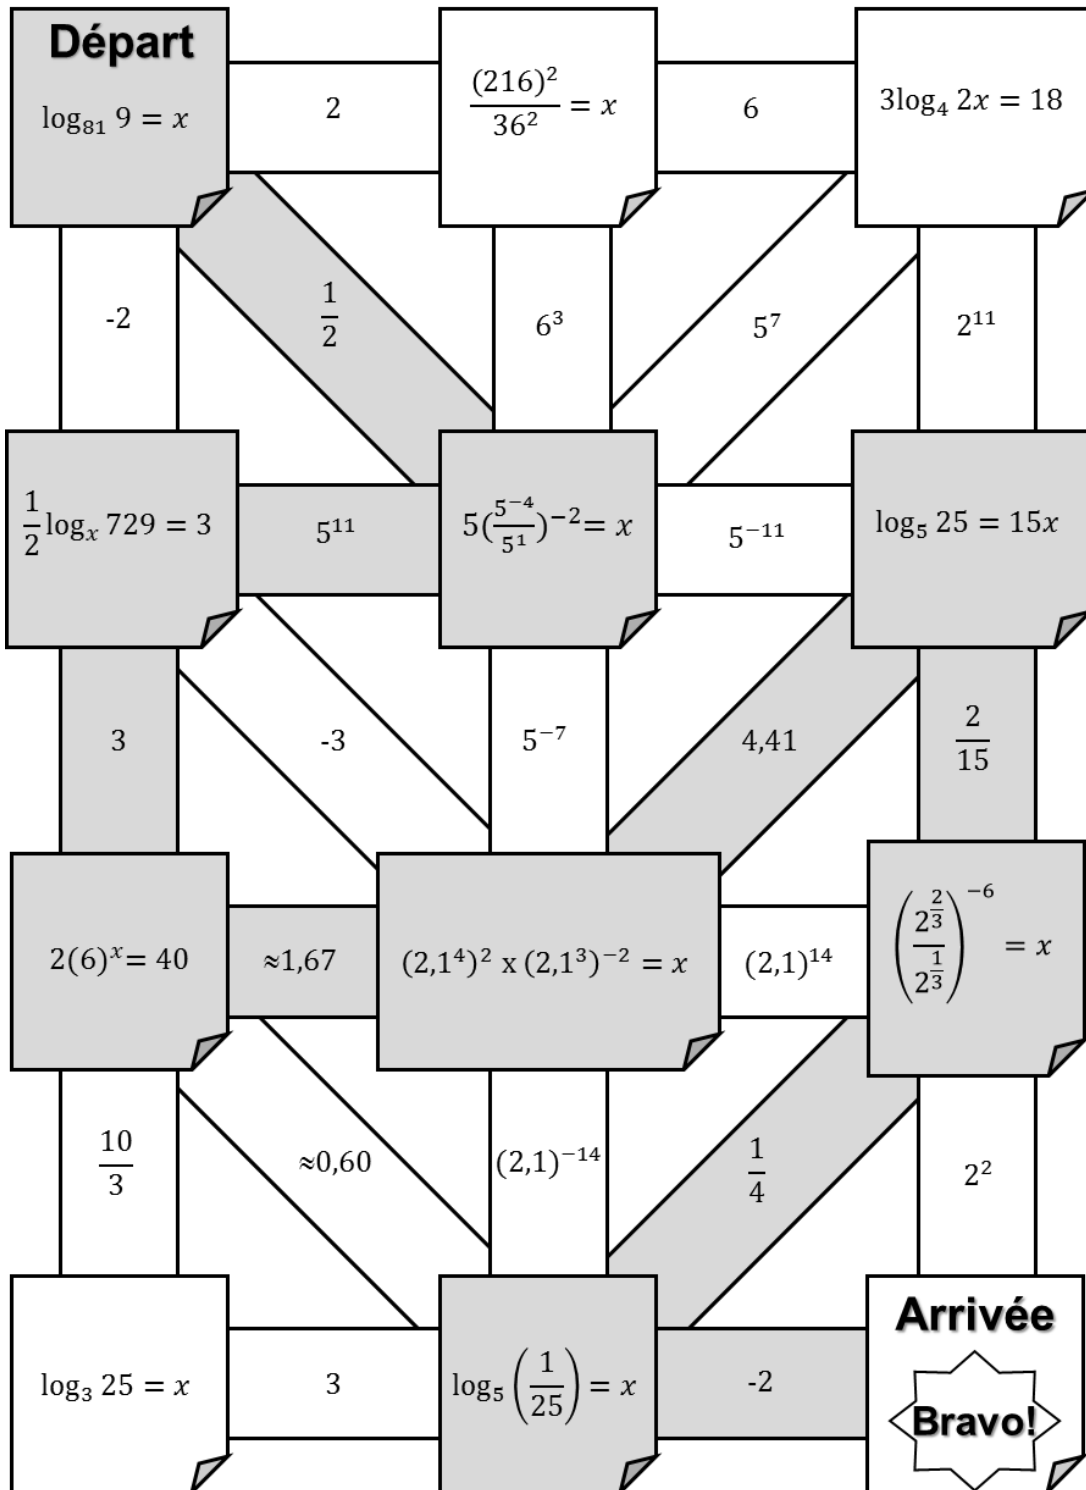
Départ
$\log_{81} 9 = x$

2

$\frac{(216)^2}{36^2} = x$

6

$3\log_4 2x = 18$

-2

$\frac{1}{2}$

$6^3$

$5^7$

$2^{11}$

$\frac{1}{2}\log_x 729 = 3$

$5^{11}$

$5(\frac{5^{-4}}{5^1})^{-2} = x$

$5^{-11}$

$\log_5 25 = 15x$

3

-3

$5^{-7}$

4,41

$\frac{2}{15}$

$2(6)^x = 40$

≈1,67

$(2,1^4)^2 \text{ x } (2,1^3)^{-2} = x$

$(2,1)^{14}$

$\left(\frac{2^{\frac{2}{3}}}{2^{\frac{1}{3}}}\right)^{-6} = x$

$\frac{10}{3}$

≈0,60

$(2,1)^{-14}$

$\frac{1}{4}$

$2^2$

$\log_3 25 = x$

3

$\log_5\left(\frac{1}{25}\right) = x$

-2

Arrivée
Bravo!